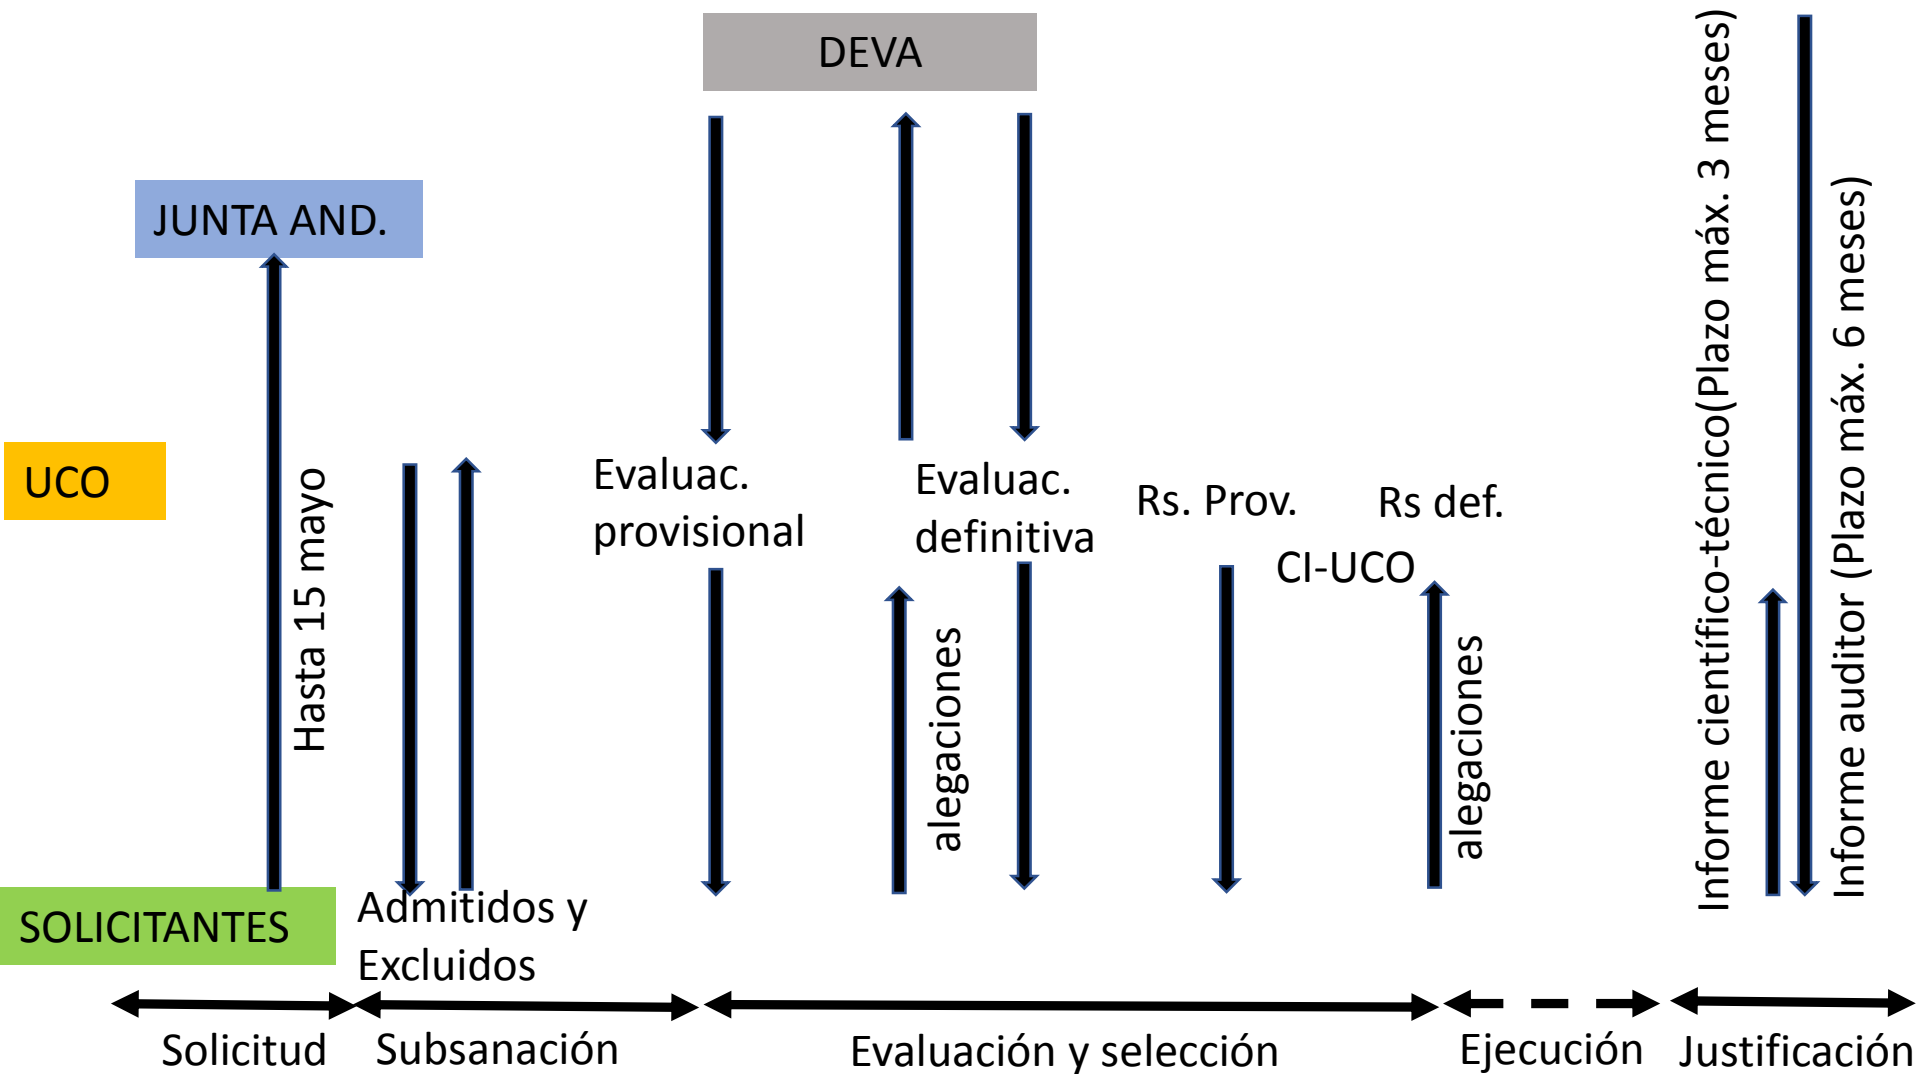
DEVA

JUNTA AND.

UCO

Hasta 15 mayo

Evaluac. provisional

Evaluac. definitiva

Rs. Prov.

Rs def.

CI-UCO

alegaciones

alegaciones

Informe científico-técnico(Plazo máx. 3 meses)

Informe auditor (Plazo máx. 6 meses)

SOLICITANTES

Admitidos y Excluidos

Solicitud

Subsanación

Evaluación y selección

Ejecución

Justificación